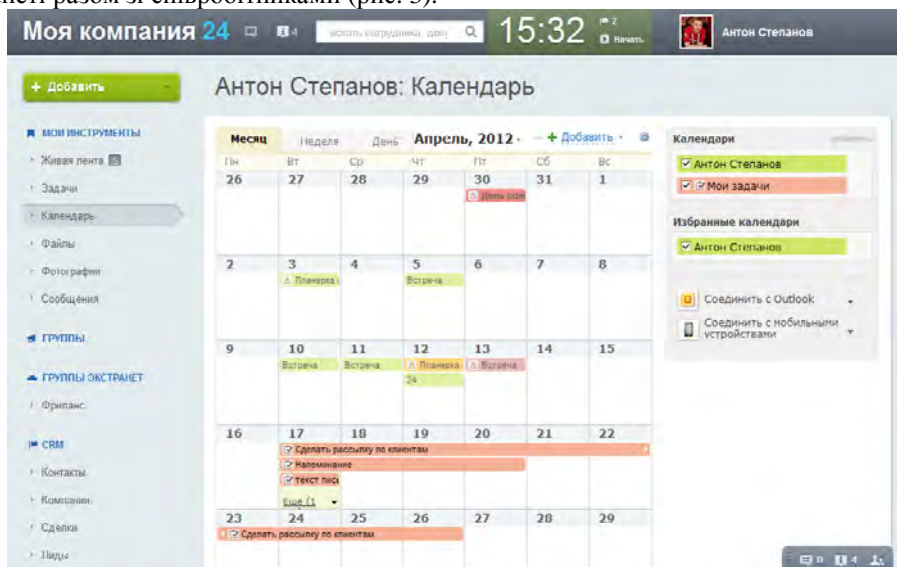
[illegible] разом зі співробітниками (рис. 5).

Моя компания 24

искать сотрудника, документ

15:32

Начать

Антон Степанов

+ Добавить

Антон Степанов: Календарь

МОИ ИНСТРУМЕНТЫ

Живая лента

Задачи

Календарь

Файлы

Фотографии

Сообщения

ГРУППЫ

ГРУППЫ ЭКСТРАНЕТ

Фриланс

CRM

Контакты

Компании

Сделки

Лиды

Месяц | Неделя | День | Апрель, 2012 | + Добавить

| Пн | Вт | Ср | Чт | Пт | Сб | Вс |
|---|---|---|---|---|---|---|
| 26 | 27 | 28 | 29 | 30 День рож | 31 | 1 |
| 2 | 3 Планерка | 4 | 5 Встреча | 6 | 7 | 8 |
| 9 | 10 Встреча | 11 Встреча | 12 Планерка 24 | 13 Встреча | 14 | 15 |
| 16 | 17 Сделать рассылку по клиентам; Напоминание; текст пис; Еще (1 | 18 | 19 | 20 | 21 | 22 |
| 23 | 24 Сделать рассылку по клиентам | 25 | 26 | 27 | 28 | 29 |

Календари

Антон Степанов

Мои задачи

Избранные календари

Антон Степанов

Соединить с Outlook

Соединить с мобильными устройствами